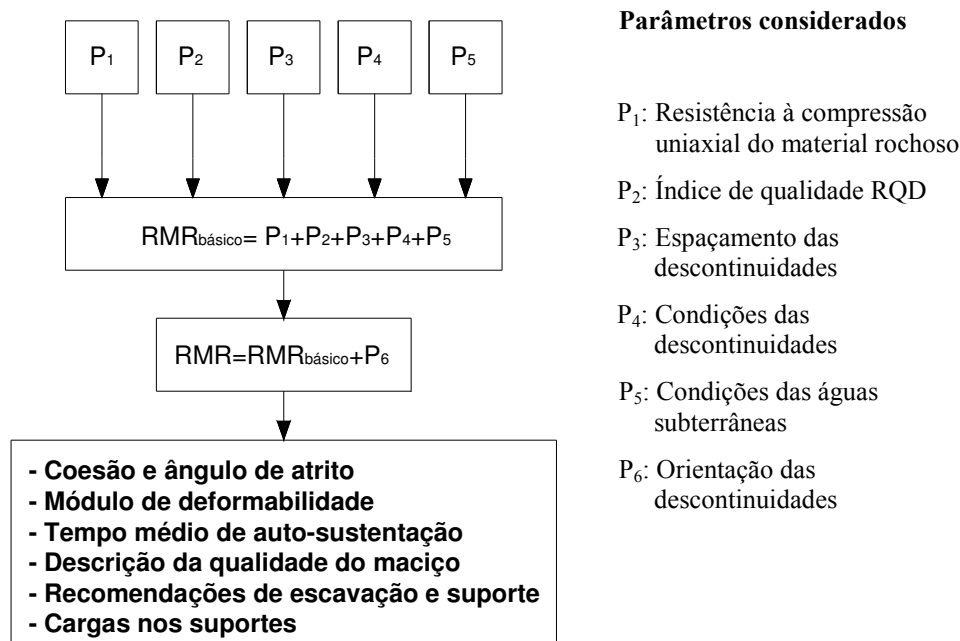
$P_1$

$P_2$

$P_3$

$P_4$

$P_5$

$RMR_{básico} = P_1+P_2+P_3+P_4+P_5$

$RMR=RMR_{básico}+P_6$

- Coesão e ângulo de atrito
- Módulo de deformabilidade
- Tempo médio de auto-sustentação
- Descrição da qualidade do maciço
- Recomendações de escavação e suporte
- Cargas nos suportes

Parâmetros considerados

$P_1$: Resistência à compressão uniaxial do material rochoso

$P_2$: Índice de qualidade RQD

$P_3$: Espaçamento das descontinuidades

$P_4$: Condições das descontinuidades

$P_5$: Condições das águas subterrâneas

$P_6$: Orientação das descontinuidades